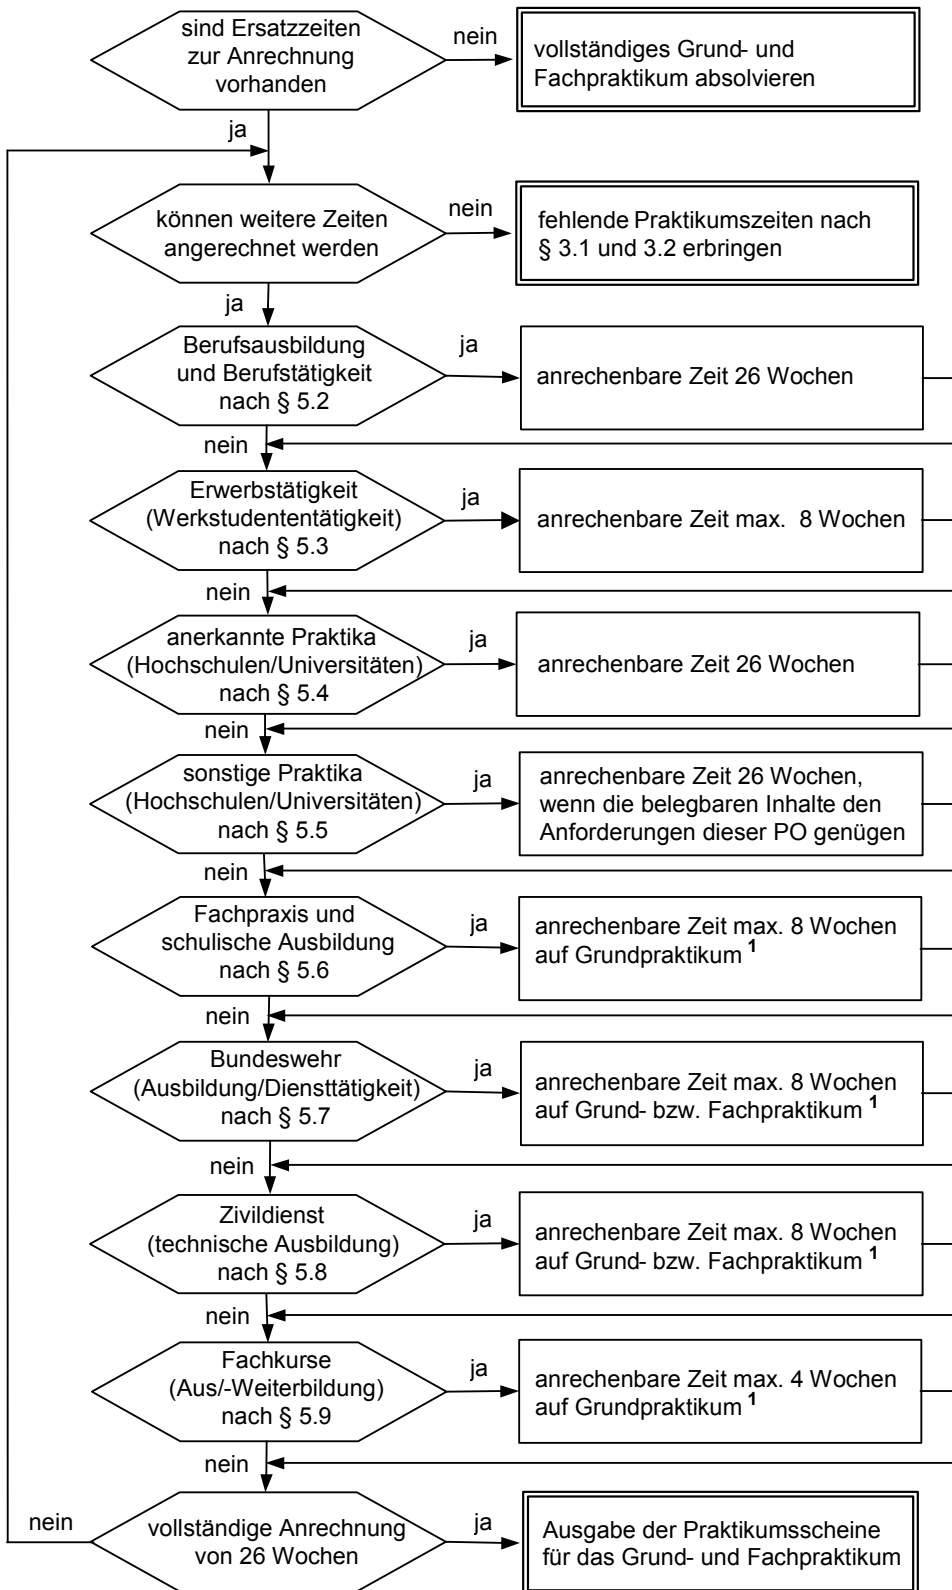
sind Ersatzzeiten zur Anrechnung vorhanden

nein

vollständiges Grund- und Fachpraktikum absolvieren

ja

können weitere Zeiten angerechnet werden

nein

fehlende Praktikumszeiten nach § 3.1 und 3.2 erbringen

ja

Berufsausbildung und Berufstätigkeit nach § 5.2

ja

anrechenbare Zeit 26 Wochen

nein

Erwerbstätigkeit (Werkstudententätigkeit) nach § 5.3

ja

anrechenbare Zeit max. 8 Wochen

nein

anerkannte Praktika (Hochschulen/Universitäten) nach § 5.4

ja

anrechenbare Zeit 26 Wochen

nein

sonstige Praktika (Hochschulen/Universitäten) nach § 5.5

ja

anrechenbare Zeit 26 Wochen, wenn die belegbaren Inhalte den Anforderungen dieser PO genügen

nein

Fachpraxis und schulische Ausbildung nach § 5.6

ja

anrechenbare Zeit max. 8 Wochen auf Grundpraktikum $^{1}$

nein

Bundeswehr (Ausbildung/Diensttätigkeit) nach § 5.7

ja

anrechenbare Zeit max. 8 Wochen auf Grund- bzw. Fachpraktikum $^{1}$

nein

Zivildienst (technische Ausbildung) nach § 5.8

ja

anrechenbare Zeit max. 8 Wochen auf Grund- bzw. Fachpraktikum $^{1}$

nein

Fachkurse (Aus/-Weiterbildung) nach § 5.9

ja

anrechenbare Zeit max. 4 Wochen auf Grundpraktikum $^{1}$

nein

nein

vollständige Anrechnung von 26 Wochen

ja

Ausgabe der Praktikumsscheine für das Grund- und Fachpraktikum